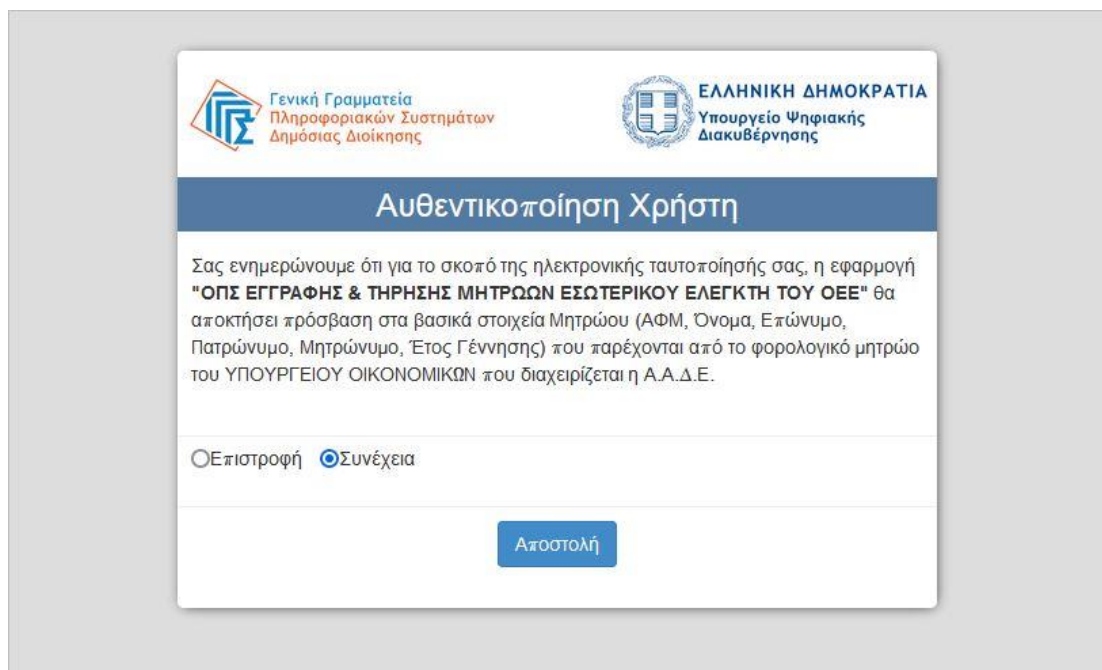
Γενική Γραμματεία Πληροφοριακών Συστημάτων Δημόσιας Διοίκησης

ΕΛΛΗΝΙΚΗ ΔΗΜΟΚΡΑΤΙΑ
Υπουργείο Ψηφιακής Διακυβέρνησης

Αυθεντικοποίηση Χρήστη

Σας ενημερώνουμε ότι για το σκοπό της ηλεκτρονικής ταυτοποίησής σας, η εφαρμογή **"ΟΠΣ ΕΓΓΡΑΦΗΣ & ΤΗΡΗΣΗΣ ΜΗΤΡΩΩΝ ΕΣΩΤΕΡΙΚΟΥ ΕΛΕΓΚΤΗ ΤΟΥ ΟΕΕ"** θα αποκτήσει πρόσβαση στα βασικά στοιχεία Μητρώου (ΑΦΜ, Όνομα, Επώνυμο, Πατρώνυμο, Μητρώνυμο, Έτος Γέννησης) που παρέχονται από το φορολογικό μητρώο του ΥΠΟΥΡΓΕΙΟΥ ΟΙΚΟΝΟΜΙΚΩΝ που διαχειρίζεται η Α.Α.Δ.Ε.

Επιστροφή Συνέχεια

Αποστολή